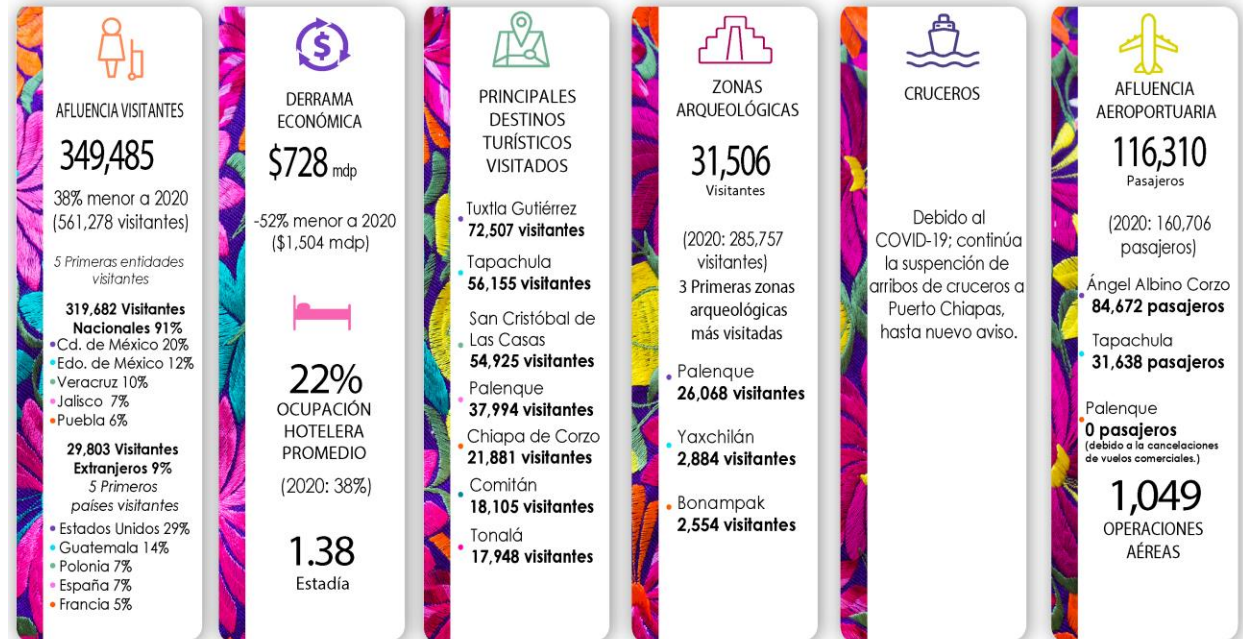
AFLUENCIA VISITANTES

349,485

38% menor a 2020 (561,278 visitantes)

5 Primeras entidades visitantes

319,682 Visitantes Nacionales 91%
Cd. de México 20%
Edo. de México 12%
Veracruz 10%
Jalisco 7%
Puebla 6%

29,803 Visitantes Extranjeros 9%
5 Primeros países visitantes
Estados Unidos 29%
Guatemala 14%
Polonia 7%
España 7%
Francia 5%

DERRAMA ECONÓMICA

$728 mdp

-52% menor a 2020 ($1,504 mdp)

22%
OCUPACIÓN HOTELERA PROMEDIO

(2020: 38%)

1.38
Estadía

PRINCIPALES DESTINOS TURÍSTICOS VISITADOS

Tuxtla Gutiérrez
72,507 visitantes

Tapachula
56,155 visitantes

San Cristóbal de Las Casas
54,925 visitantes

Palenque
37,994 visitantes

Chiapa de Corzo
21,881 visitantes

Comitán
18,105 visitantes

Tonalá
17,948 visitantes

ZONAS ARQUEOLÓGICAS

31,506
Visitantes

(2020: 285,757 visitantes)
3 Primeras zonas arqueológicas más visitadas

Palenque
26,068 visitantes

Yaxchilán
2,884 visitantes

Bonampak
2,554 visitantes

CRUCEROS

Debido al COVID-19; continúa la suspensión de arribos de cruceros a Puerto Chiapas, hasta nuevo aviso.

AFLUENCIA AEROPORTUARIA

116,310
Pasajeros

(2020: 160,706 pasajeros)

Ángel Albino Corzo
84,672 pasajeros

Tapachula
31,638 pasajeros

Palenque
0 pasajeros
(debido a la cancelaciones de vuelos comerciales.)

1,049
OPERACIONES AÉREAS